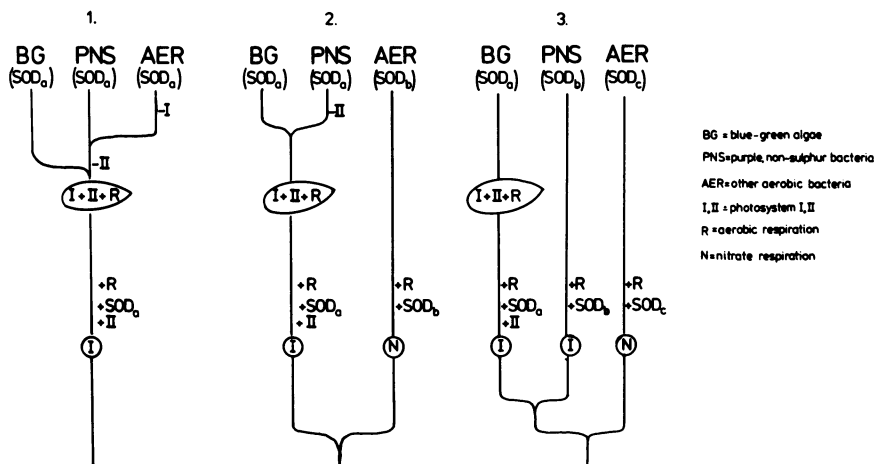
1.

BG (SOD$_a$) PNS (SOD$_a$) AER (SOD$_a$)

-I

-II

I+II+R

+R
+SOD$_a$
+II

I

2.

BG (SOD$_a$) PNS (SOD$_a$) AER (SOD$_b$)

-II

I+II+R

+R
+SOD$_a$
+II

I

+R
+SOD$_b$

N

3.

BG (SOD$_a$) PNS (SOD$_b$) AER (SOD$_c$)

I+II+R

+R
+SOD$_a$
+II

I

+R
+SOD$_b$

I

+R
+SOD$_c$

N

BG = blue-green algae
PNS=purple, non-sulphur bacteria
AER=other aerobic bacteria
I,II = photosystem I,II
R =aerobic respiration
N=nitrate respiration